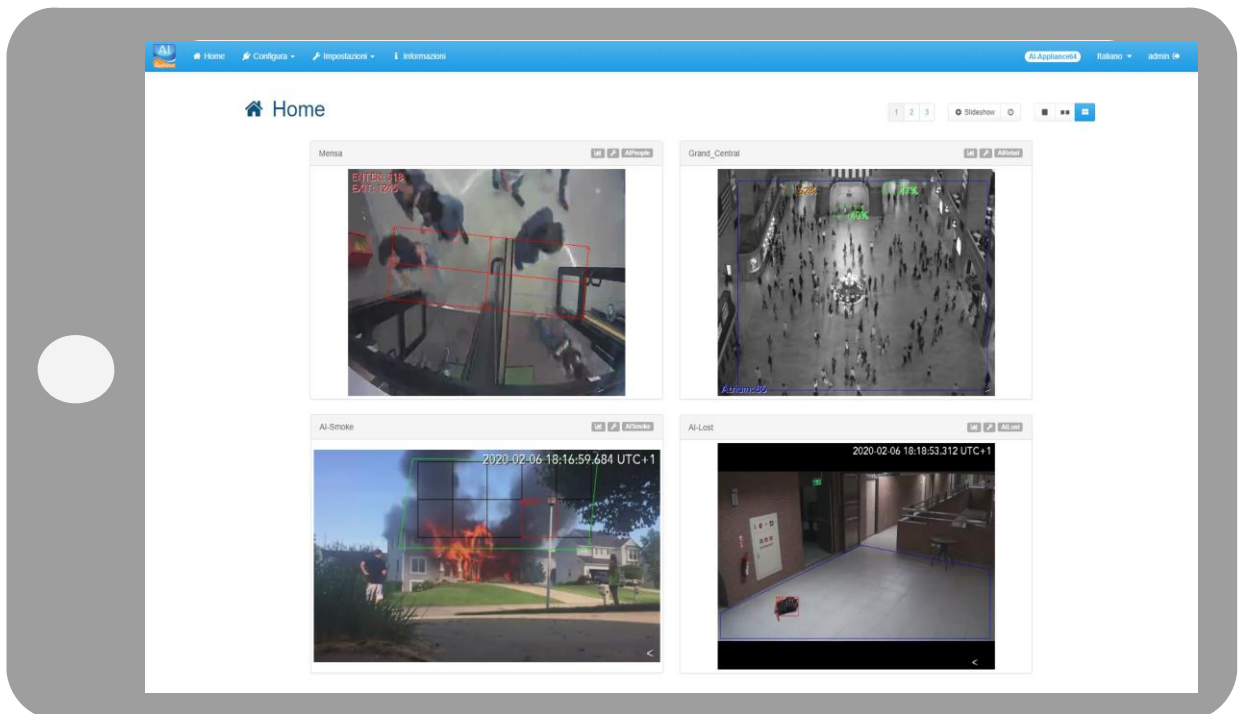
AI
Home Configura Impostazioni Informazioni
AI-Appliance64 Italiano admin

Home

1 2 3 Slideshow

Mensa
AIPeople
ENTER: 318
EXIT: 1205

Grand_Central
AIcrowd
A num: 86

AI-Smoke
AISmoke
2020-02-06 18:16:59.684 UTC+1

AI-Lost
AILost
2020-02-06 18:18:53.312 UTC+1